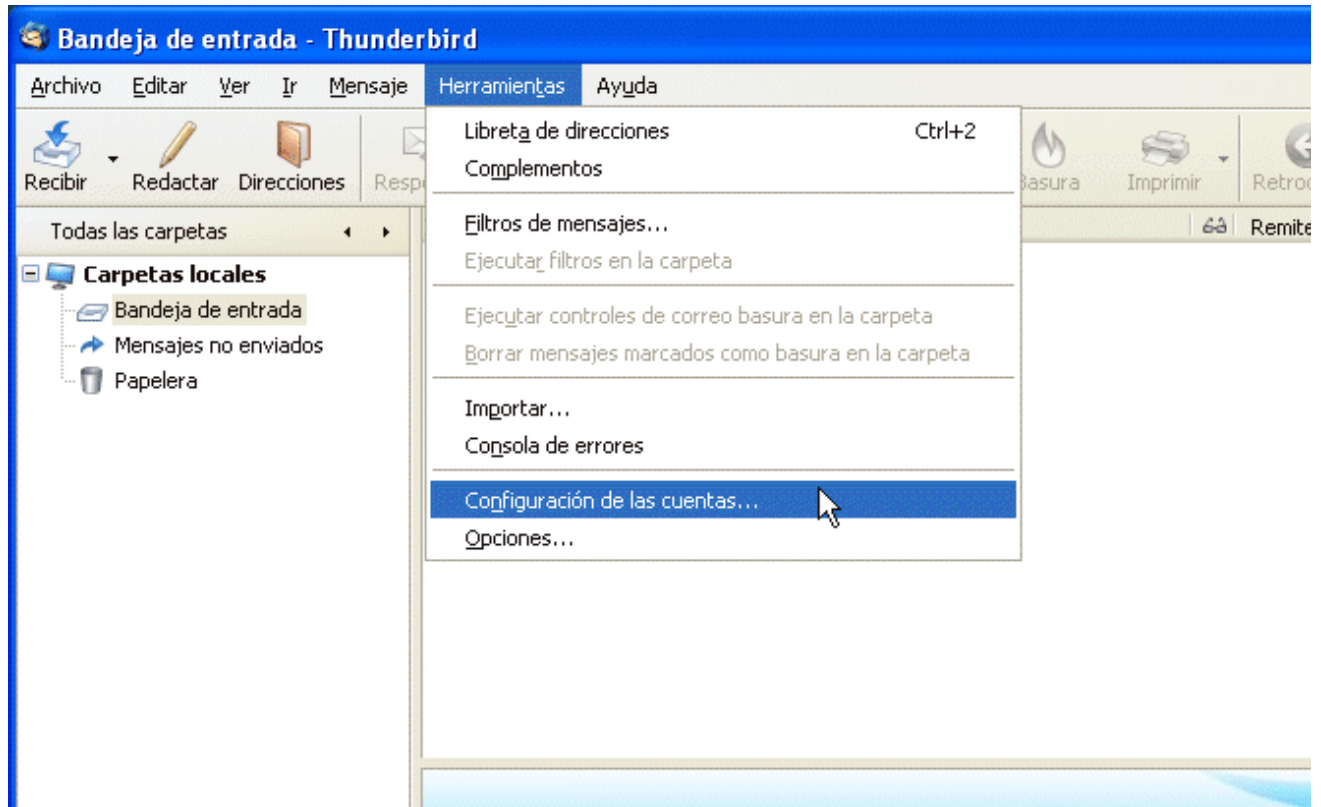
Bandeja de entrada - Thunderbird

Archivo Editar Ver Ir Mensaje Herramientas Ayuda

Recibir Redactar Direcciones Resp

Basura Imprimir Retro

Todas las carpetas

Remite

Carpetas locales
Bandeja de entrada
Mensajes no enviados
Papelera

Libreta de direcciones Ctrl+2
Complementos
Filtros de mensajes...
Ejecutar filtros en la carpeta
Ejecutar controles de correo basura en la carpeta
Borrar mensajes marcados como basura en la carpeta
Importar...
Consola de errores
Configuración de las cuentas...
Opciones...